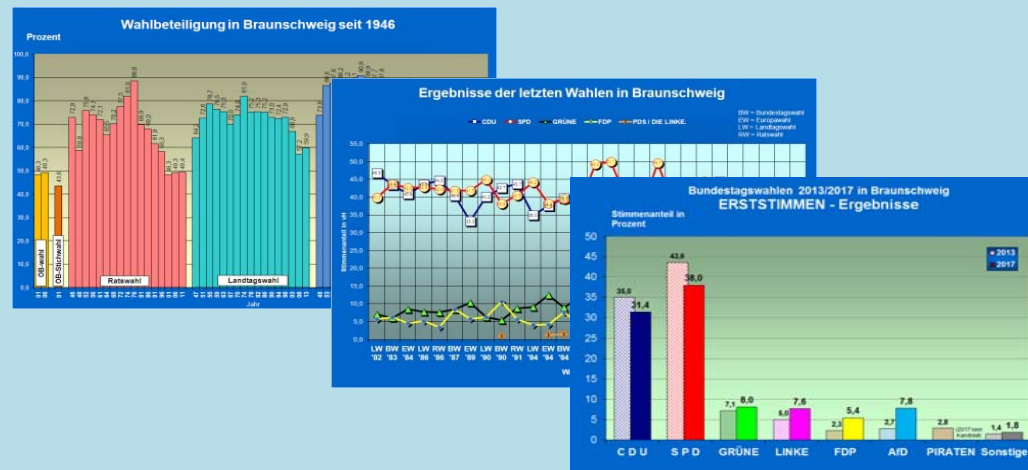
Wahlbeteiligung in Braunschweig seit 1946

Prozent

100,0
90,0
80,0
70,0
60,0
50,0
40,0
30,0
20,0
10,0
0,0

OB-Wahl
OB-Stichwahl
Ratswahl
Landtagswahl

Jahr

Ergebnisse der letzten Wahlen in Braunschweig

CDU SPD GRÜNE FDP PDS / DIE LINKE.

BW = Bundestagswahl
EW = Europawahl
LW = Landtagswahl
RW = Ratswahl

Stimmenanteil in vH

55,0
50,0
45,0
40,0
35,0
30,0
25,0
20,0
15,0
10,0
5,0
0,0

LW '82 BW '83 EW '84 LW '86 RW '86 BW '87 EW '89 LW '90 BW '90 RW '91 LW '94 EW '94 BW '94

Bundestagswahlen 2013/2017 in Braunschweig
ERSTSTIMMEN - Ergebnisse

Stimmenanteil in Prozent

2013
2017

50
45
40
35
30
25
20
15
10
5
0

35,0 31,4
43,6 38,0
7,1 8,0
5,0 7,6
2,3 5,4
2,7 7,8
2,8
1,4 1,8

(2017 kein Kandidat)

C D U
S P D
GRÜNE
LINKE
FDP
AfD
PIRATEN
Sonstige